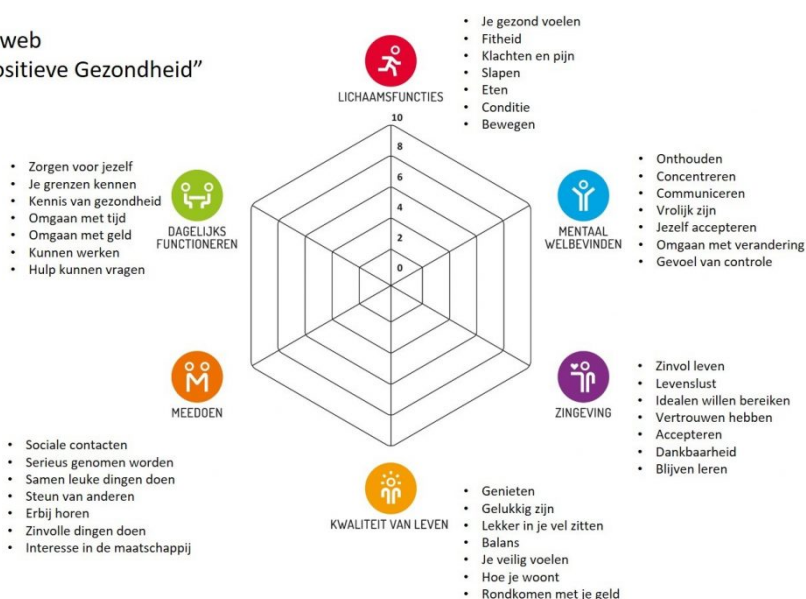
web
ositieve Gezondheid"

LICHAAMSFUNCTIES

- Je gezond voelen
- Fitheid
- Klachten en pijn
- Slapen
- Eten
- Conditie
- Bewegen

10
8
6
4
2
0

DAGELIJKS FUNCTIONEREN

- Zorgen voor jezelf
- Je grenzen kennen
- Kennis van gezondheid
- Omgaan met tijd
- Omgaan met geld
- Kunnen werken
- Hulp kunnen vragen

MENTAAL WELBEVINDEN

- Onthouden
- Concentreren
- Communiceren
- Vrolijk zijn
- Jezelf accepteren
- Omgaan met verandering
- Gevoel van controle

MEEDOEN

- Sociale contacten
- Serieus genomen worden
- Samen leuke dingen doen
- Steun van anderen
- Erbij horen
- Zinvolle dingen doen
- Interesse in de maatschappij

ZINGEVING

- Zinvol leven
- Levenslust
- Idealen willen bereiken
- Vertrouwen hebben
- Accepteren
- Dankbaarheid
- Blijven leren

KWALITEIT VAN LEVEN

- Genieten
- Gelukkig zijn
- Lekker in je vel zitten
- Balans
- Je veilig voelen
- Hoe je woont
- Rondkomen met je geld